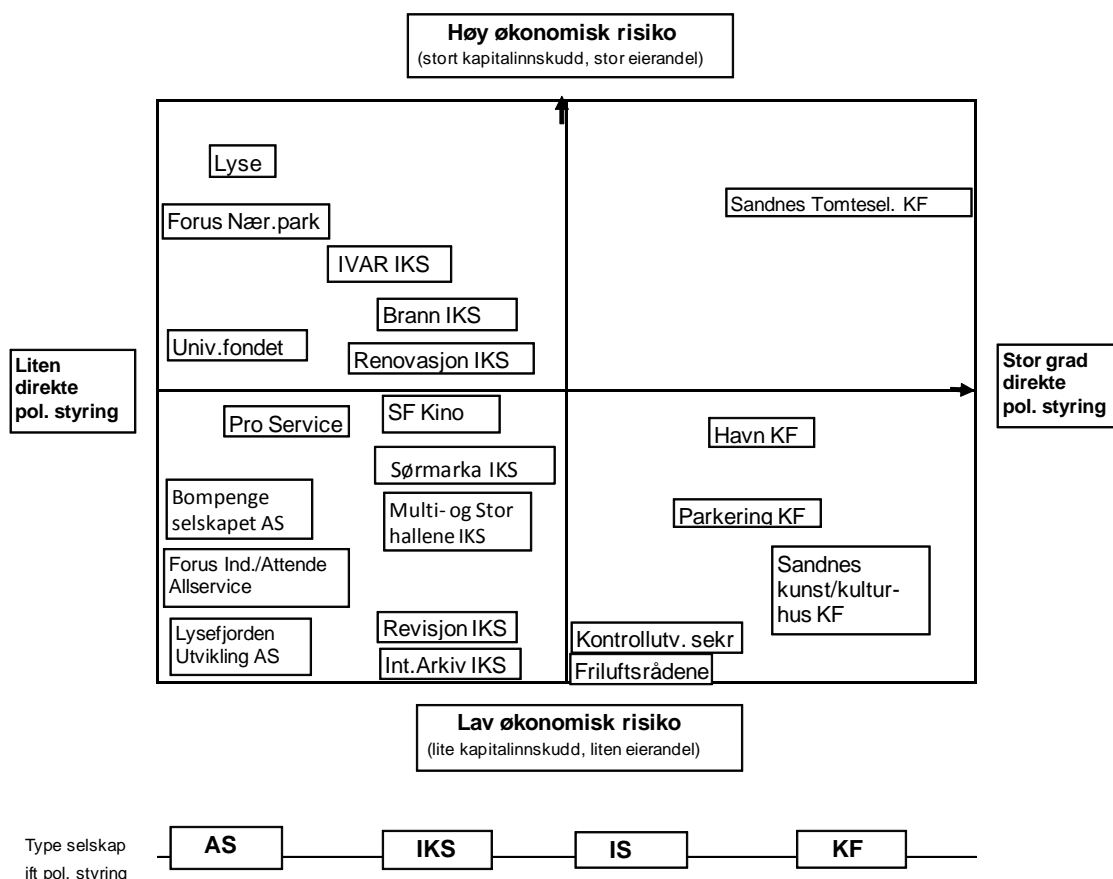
**Høy økonomisk risiko**
(stort kapitalinnskudd, stor eierandel)

Lyse

Forus Nær.park

IVAR IKS

Brann IKS

Univ.fondet

Renovasjon IKS

Sandnes Tomtesel. KF

Liten direkte pol. styring

Stor grad direkte pol. styring

Pro Service

SF Kino

Sørmarka IKS

Bompenge selskapet AS

Multi- og Stor hallene IKS

Forus Ind./Attende Allservice

Lysefjorden Utvikling AS

Revisjon IKS

Int.Arkiv IKS

Havn KF

Parkering KF

Sandnes kunst/kulturhus KF

Kontrollutv. sekr

Friluftsrådene

**Lav økonomisk risiko**
(lite kapitalinnskudd, liten eierandel)

Type selskap ift pol. styring

AS

IKS

IS

KF